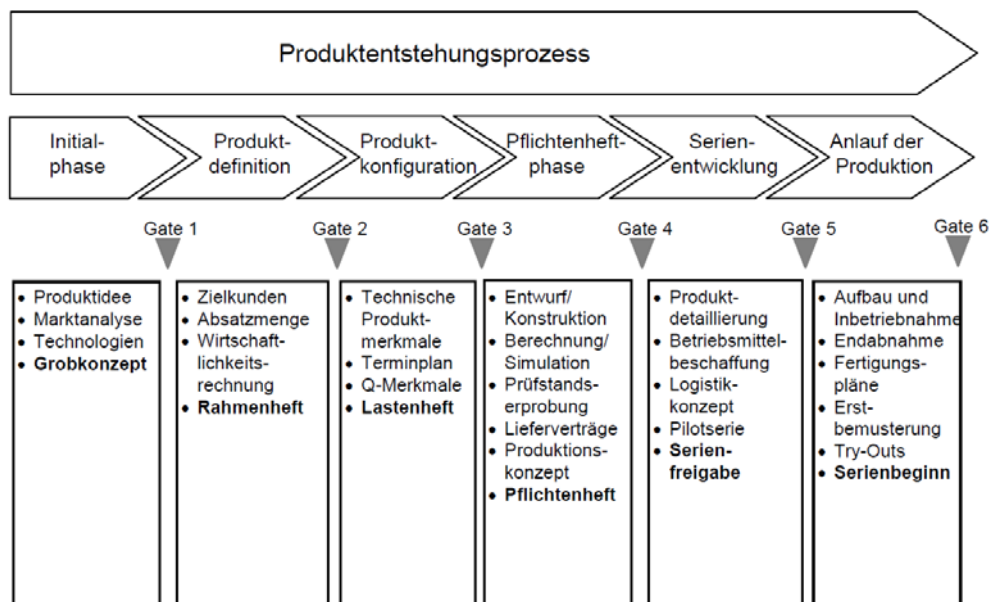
Produktentstehungsprozess

Initialphase

Produktdefinition

Produktkonfiguration

Pflichtenheftphase

Serienentwicklung

Anlauf der Produktion

Gate 1

Gate 2

Gate 3

Gate 4

Gate 5

Gate 6

- Produktidee
- Marktanalyse
- Technologien
- **Grobkonzept**

- Zielkunden
- Absatzmenge
- Wirtschaftlichkeitsrechnung
- **Rahmenheft**

- Technische Produktmerkmale
- Terminplan
- Q-Merkmale
- **Lastenheft**

- Entwurf/ Konstruktion
- Berechnung/ Simulation
- Prüfstandserprobung
- Lieferverträge
- Produktionskonzept
- **Pflichtenheft**

- Produktdetaillierung
- Betriebsmittelbeschaffung
- Logistikkonzept
- Pilotserie
- **Serienfreigabe**

- Aufbau und Inbetriebnahme
- Endabnahme
- Fertigungspläne
- Erstbemusterung
- Try-Outs
- **Serienbeginn**